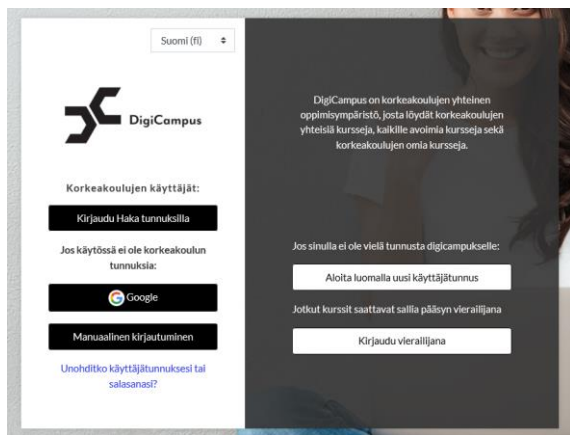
Suomi (fi)

DigiCampus

Korkeakoulujen käyttäjät:

Kirjaudu Haka tunnuksilla

Jos käytössä ei ole korkeakoulun tunnuksia:

Google

Manuaalinen kirjautuminen

Unohditko käyttäjätunnuksesi tai salasanasi?

DigiCampus on korkeakoulujen yhteinen oppimisympäristö, josta löydät korkeakoulujen yhteisiä kursseja, kaikille avoimia kursseja sekä korkeakoulujen omia kursseja.

Jos sinulla ei ole vielä tunnusta digicampukselle:

Aloita luomalla uusi käyttäjätunnus

Jotkut kurssit saattavat sallia pääsyn vierailijana

Kirjaudu vierailijana